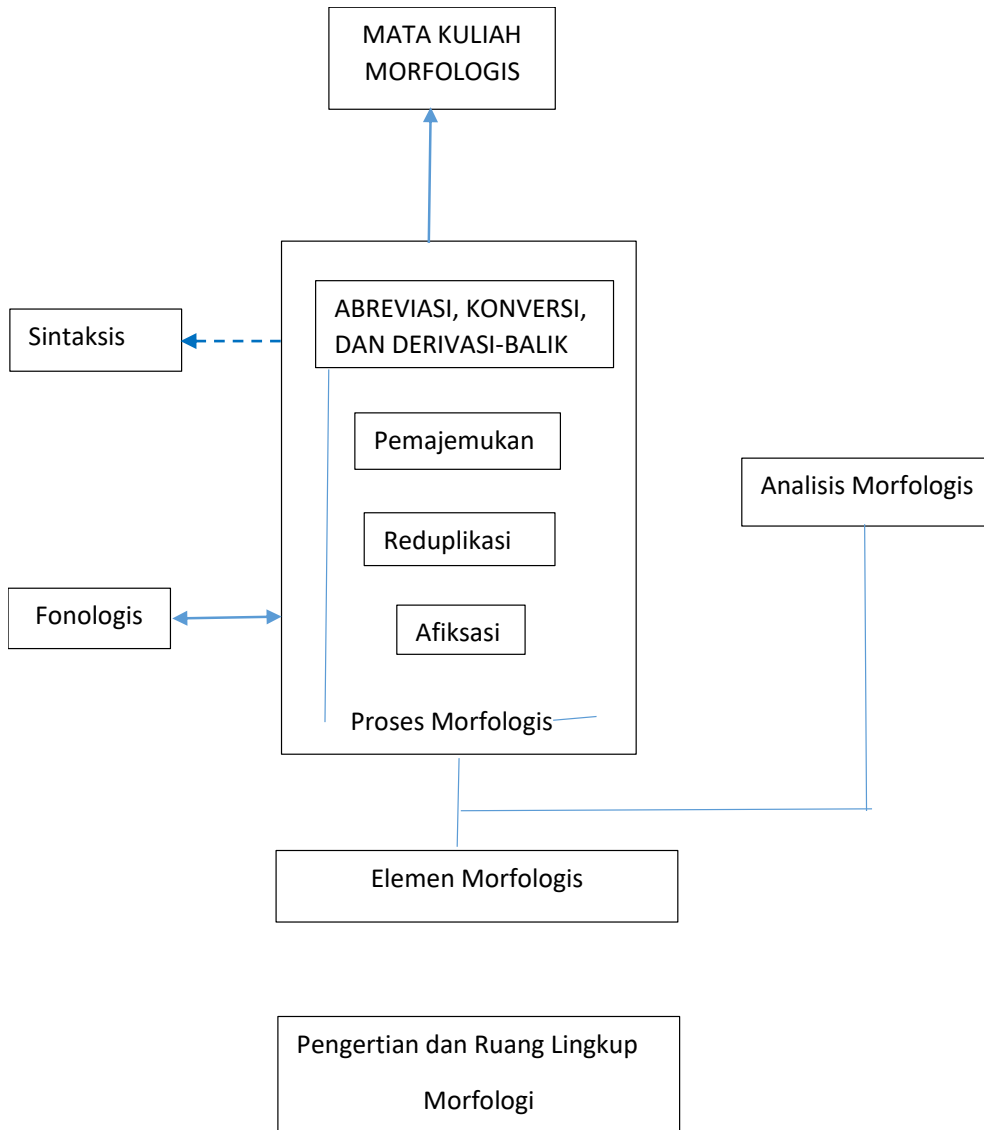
MATA KULIAH MORFOLOGIS

Sintaksis

ABREVIASI, KONVERSI, DAN DERIVASI-BALIK

Pemajemukan

Reduplikasi

Afiksasi

Proses Morfologis

Analisis Morfologis

Fonologis

Elemen Morfologis

Pengertian dan Ruang Lingkup Morfologi